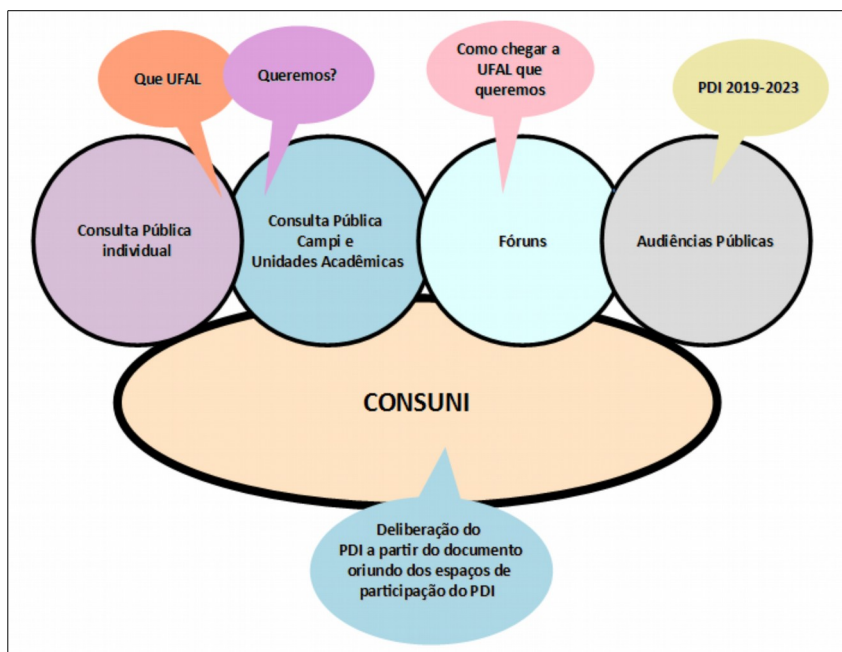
Que UFAL

Queremos?

Como chegar a UFAL que queremos

PDI 2019-2023

Consulta Pública individual

Consulta Pública Campi e Unidades Acadêmicas

Fóruns

Audiências Públicas

CONSUNI

Deliberação do PDI a partir do documento oriundo dos espaços de participação do PDI